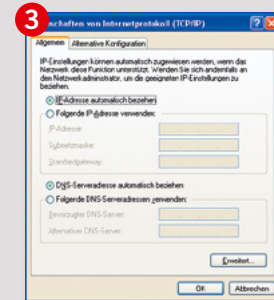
3

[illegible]schaften von Internetprotokoll (TCP/IP) ? X

Allgemein | Alternative Konfiguration

IP-Einstellungen können automatisch zugewiesen werden, wenn das Netzwerk diese Funktion unterstützt. Wenden Sie sich andernfalls an den Netzwerkadministrator, um die geeigneten IP-Einstellungen zu beziehen.

IP-Adresse automatisch beziehen

Folgende IP-Adresse verwenden:

IP-Adresse:

Subnetzmaske:

Standardgateway:

DNS-Serveradresse automatisch beziehen

Folgende DNS-Serveradressen verwenden:

Bevorzugter DNS-Server:

Alternativer DNS-Server:

Erweitert...

OK | Abbrechen